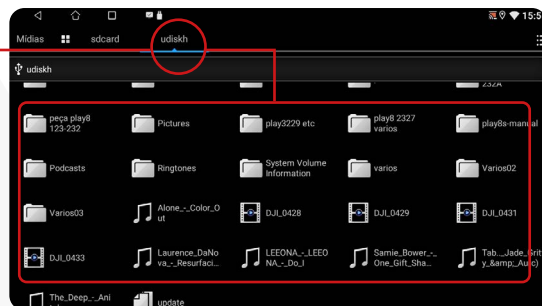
15:5

Mídias

sdcard

udiskh

udiskh

232A

peça play8 123-232

Pictures

play3229 etc

play8 2327 varios

play8s-manual

Podcasts

Ringtones

System Volume Information

varios

Varios02

Varios03

Alone_-_Color_Out

DJI_0428

DJI_0429

DJI_0431

DJI_0433

Laurence_DaNova_-_Resurfaci...

LEEONA_-_LEEONA_-_Do_I

Samie_Bower_-_One_Gift_Sha...

Tab..._Jade_Grity_&amp;_Au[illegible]

The_Deep_-_Ani

update